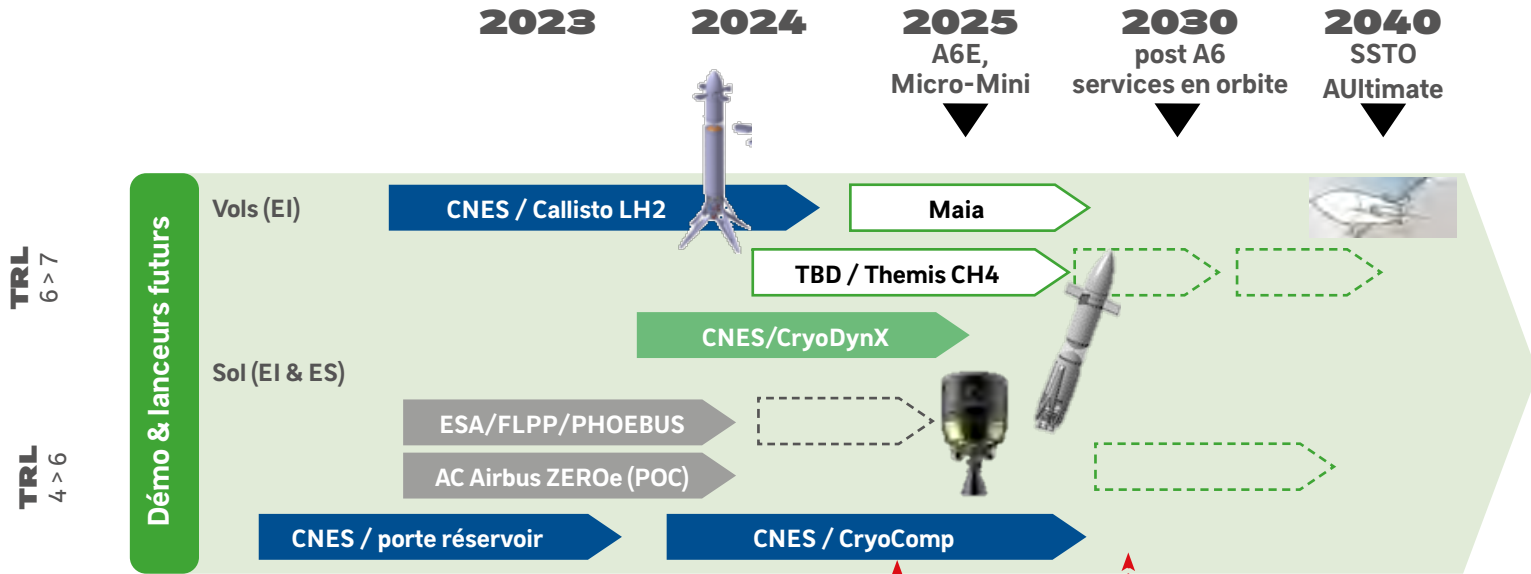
2023 2024 2025 2030 2040

A6E, Micro-Mini

post A6 services en orbite

SSTO AUltimate

TRL 6 > 7

TRL 4 > 6

Démo & lanceurs futurs

Vols (EI)

CNES / Callisto LH2

Maia

TBD / Themis CH4

CNES/CryoDynX

Sol (EI & ES)

ESA/FLPP/PHOEBUS

AC Airbus ZEROe (POC)

CNES / porte réservoir

CNES / CryoComp